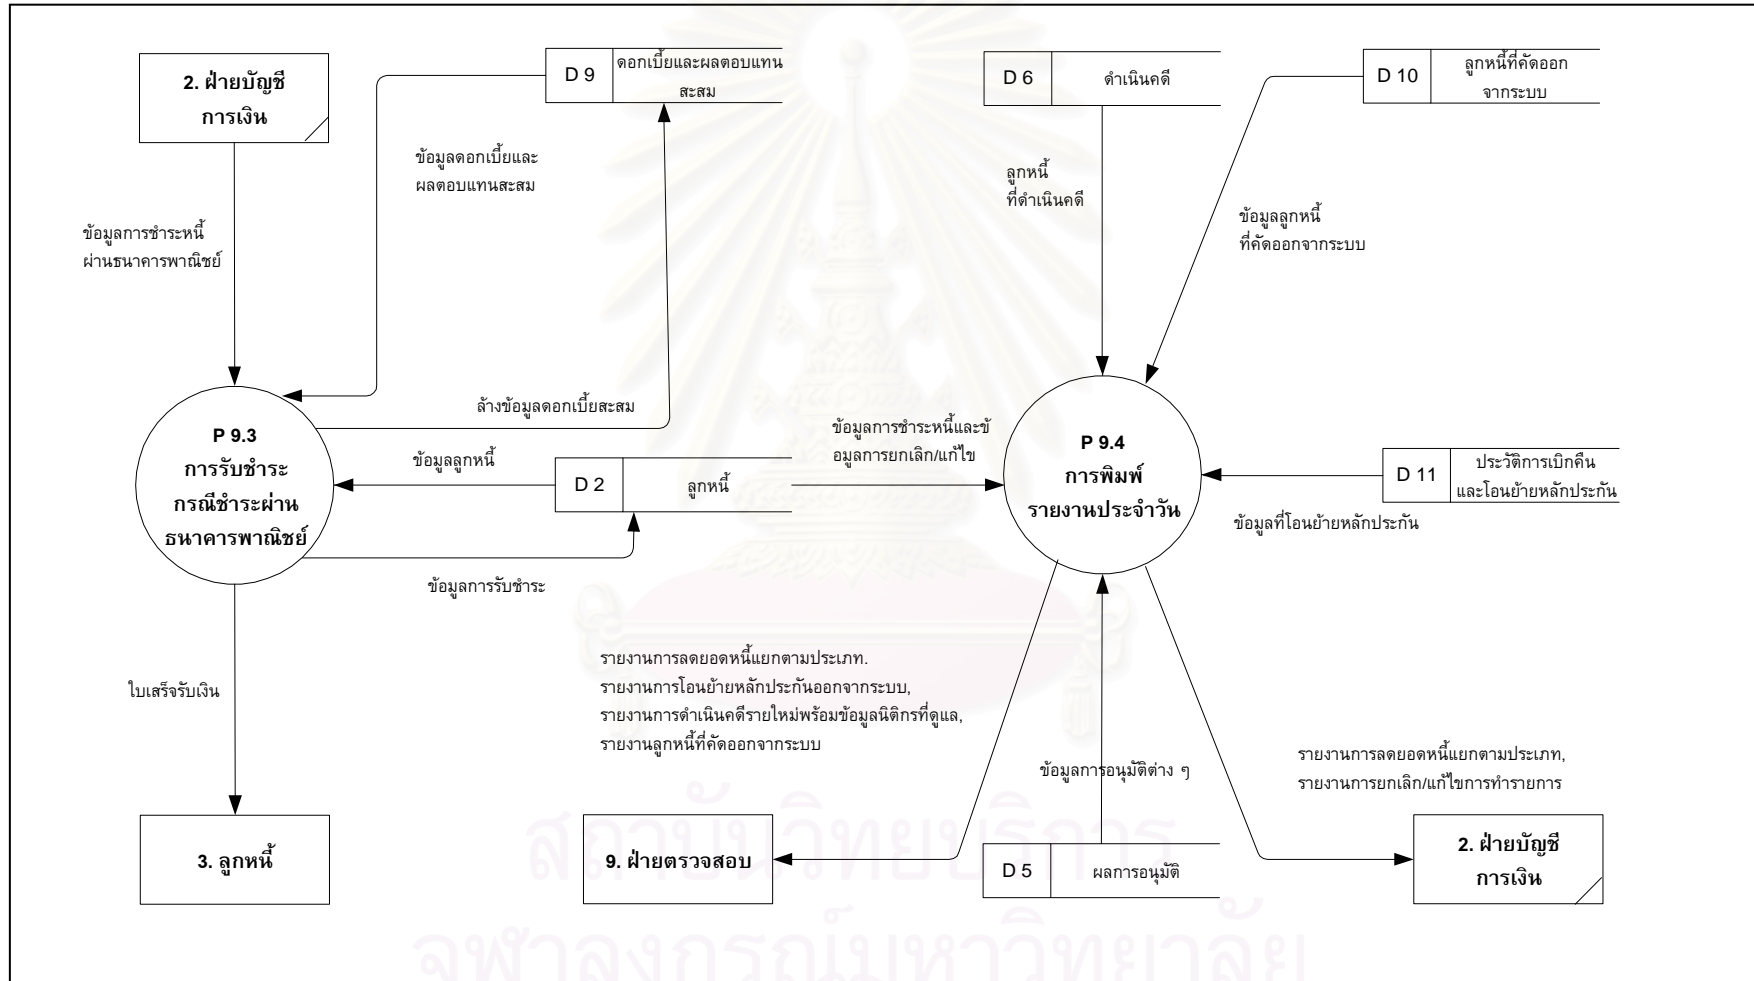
2. ฝ่ายบัญชี การเงิน

D 9 ดอกเบี้ยและผลตอบแทนสะสม

ข้อมูลดอกเบี้ยและผลตอบแทนสะสม

ข้อมูลการชำระหนี้ผ่านธนาคารพาณิชย์

ล้างข้อมูลดอกเบี้ยสะสม

P 9.3 การรับชำระกรณีชำระผ่านธนาคารพาณิชย์

ข้อมูลลูกหนี้

D 2 ลูกหนี้

ข้อมูลการรับชำระ

ใบเสร็จรับเงิน

3. ลูกหนี้

D 6 ดำเนินคดี

ลูกหนี้ ที่ดำเนินคดี

D 10 ลูกหนี้ที่คัดออกจากระบบ

ข้อมูลลูกหนี้ ที่คัดออกจากระบบ

ข้อมูลการชำระหนี้และข้อมูลการยกเลิก/แก้ไข

P 9.4 การพิมพ์รายงานประจำวัน

D 11 ประวัติการเบิกคืนและโอนย้ายหลักประกัน

ข้อมูลที่โอนย้ายหลักประกัน

รายงานการลดยอดหนี้แยกตามประเภท. รายงานการโอนย้ายหลักประกันออกจากระบบ, รายงานการดำเนินคดีรายใหม่พร้อมข้อมูลนิติกรที่ดูแล, รายงานลูกหนี้ที่คัดออกจากระบบ

ข้อมูลการอนุมัติต่าง ๆ

รายงานการลดยอดหนี้แยกตามประเภท, รายงานการยกเลิก/แก้ไขการทำรายการ

9. ฝ่ายตรวจสอบ

D 5 ผลการอนุมัติ

2. ฝ่ายบัญชี การเงิน

สถาบันวิทยบริการ จุฬาลงกรณ์มหาวิทยาลัย